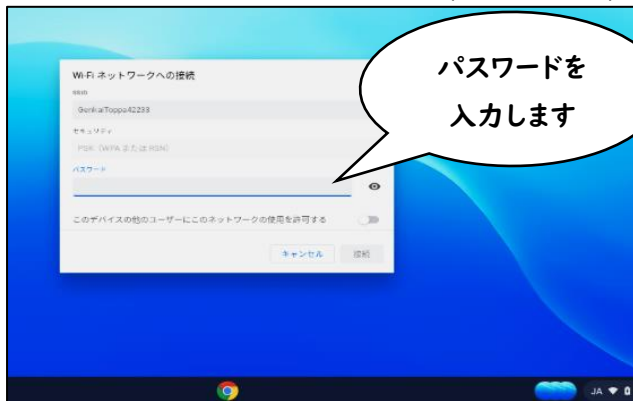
Wi-Fi ネットワークへの接続

SSID

GenkaiToppa42233

セキュリティ

PSK（WPA または RSN）

パスワード

このデバイスの他のユーザーにこのネットワークの使用を許可する

キャンセル

接続

パスワードを入力します

JA